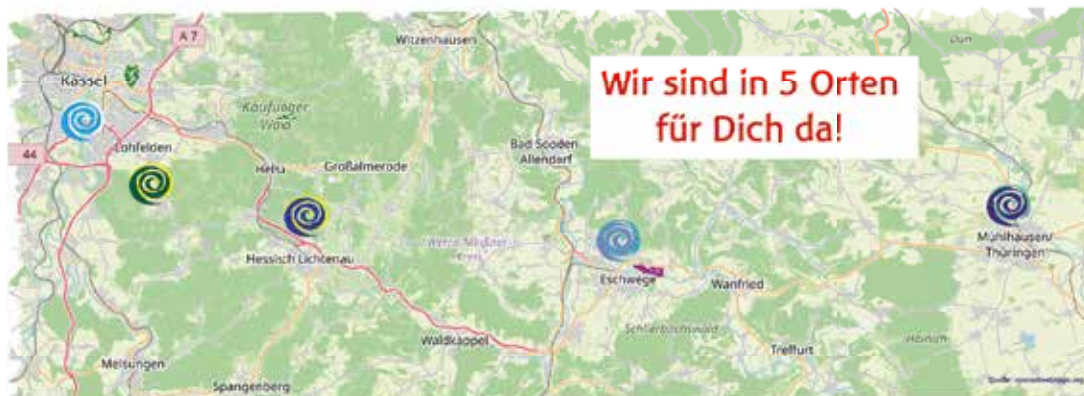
Wir sind in 5 Orten für Dich da!

A 7

Kassel

44

Lohfelden

Kaufunger Wald

Witzenhausen

Helsa

Großalmerode

Hessisch Lichtenau

Werra-Meißner-Kreis

Bad Sooden Allendorf

Eschwege

Wanfried

Schlierbachswald

Treffurt

Waldkappel

Melsungen

Spangenberg

Dün

Mühlhausen/ Thüringen

Hainich

Quelle: openstreetmap.org